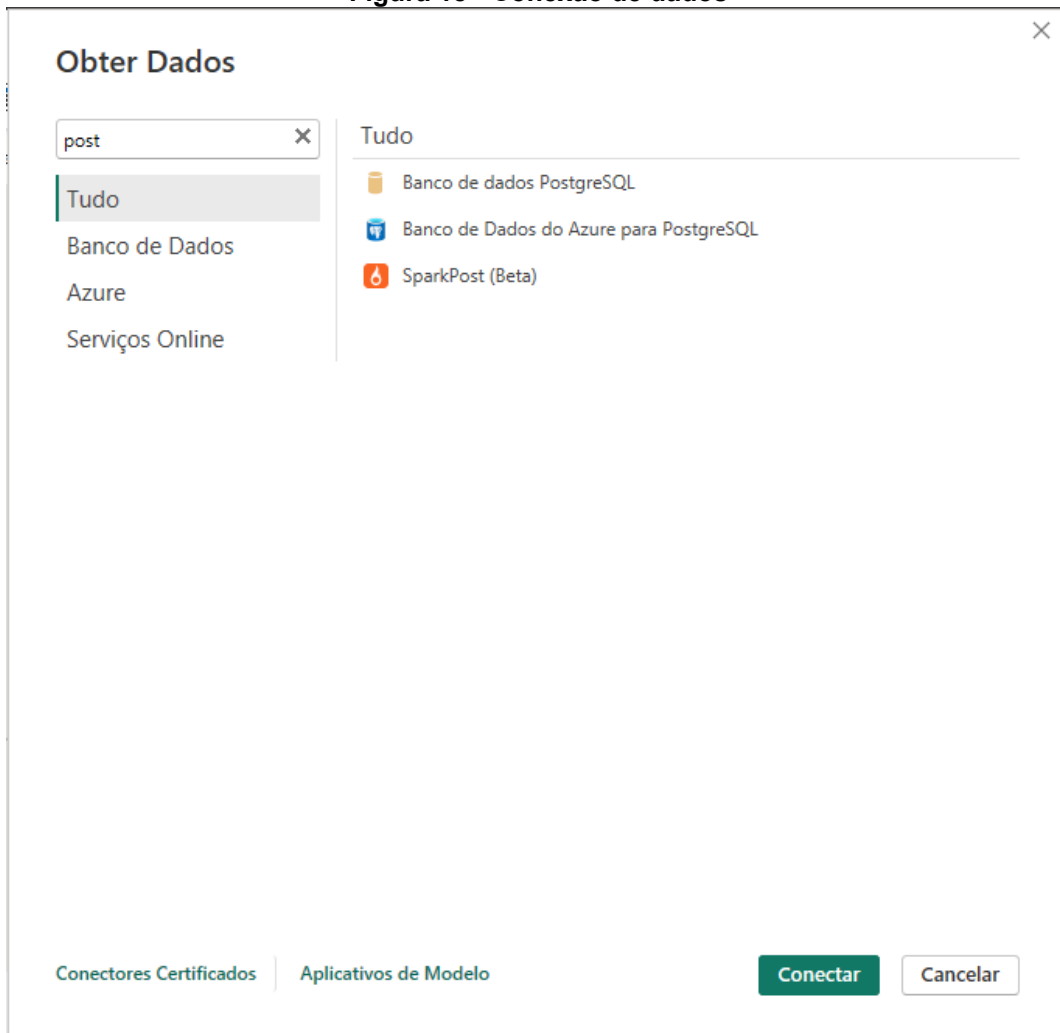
Figura 13 - Conexão de dados

Obter Dados

post

Tudo
Banco de Dados
Azure
Serviços Online

Tudo

Banco de dados PostgreSQL
Banco de Dados do Azure para PostgreSQL
SparkPost (Beta)

Conectores Certificados
Aplicativos de Modelo

Conectar
Cancelar